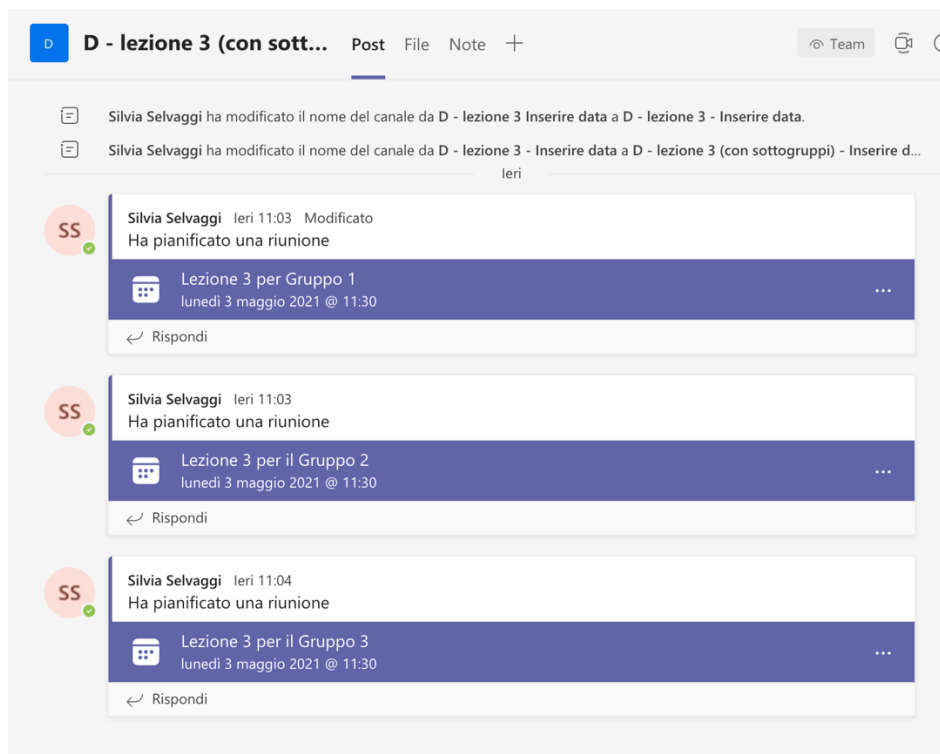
D D - lezione 3 (con sott... Post File Note +

Team

Silvia Selvaggi ha modificato il nome del canale da D - lezione 3 Inserire data a D - lezione 3 - Inserire data.

Silvia Selvaggi ha modificato il nome del canale da D - lezione 3 - Inserire data a D - lezione 3 (con sottogruppi) - Inserire d...

Ieri

SS
Silvia Selvaggi Ieri 11:03 Modificato
Ha pianificato una riunione
Lezione 3 per Gruppo 1
lunedì 3 maggio 2021 @ 11:30
...
Rispondi

SS
Silvia Selvaggi Ieri 11:03
Ha pianificato una riunione
Lezione 3 per il Gruppo 2
lunedì 3 maggio 2021 @ 11:30
...
Rispondi

SS
Silvia Selvaggi Ieri 11:04
Ha pianificato una riunione
Lezione 3 per il Gruppo 3
lunedì 3 maggio 2021 @ 11:30
...
Rispondi